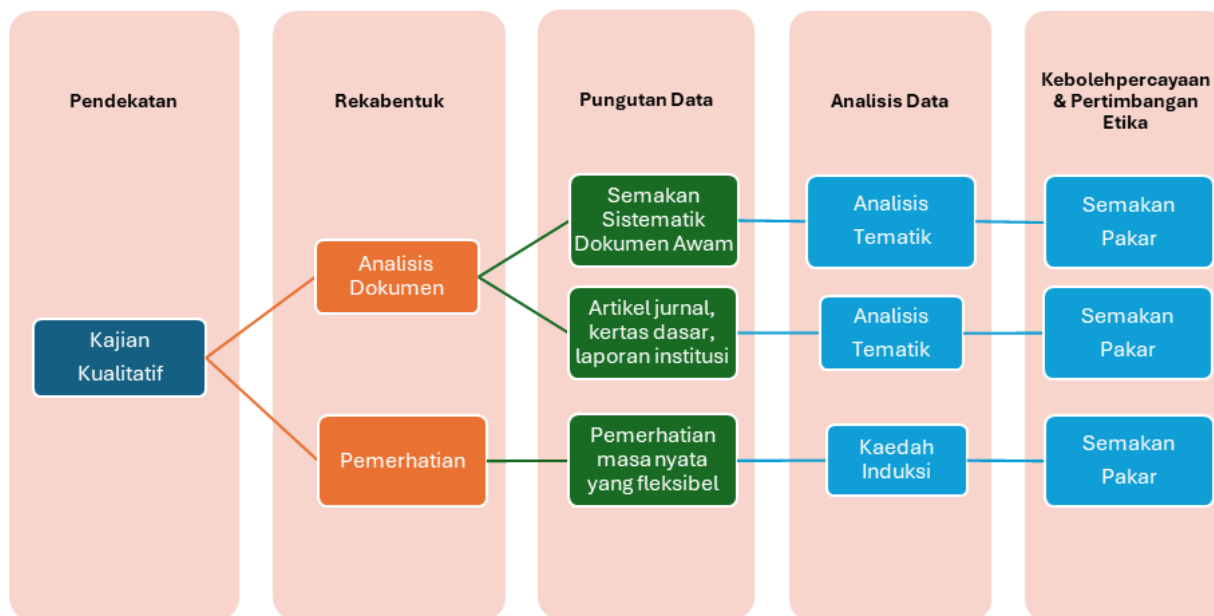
Pendekatan

Rekabentuk

Pungutan Data

Analisis Data

Kebolehpercayaan & Pertimbangan Etika

Kajian Kualitatif

Analisis Dokumen

Pemerhatian

Semakan Sistematik Dokumen Awam

Artikel jurnal, kertas dasar, laporan institusi

Pemerhatian masa nyata yang fleksibel

Analisis Tematik

Analisis Tematik

Kaedah Induksi

Semakan Pakar

Semakan Pakar

Semakan Pakar